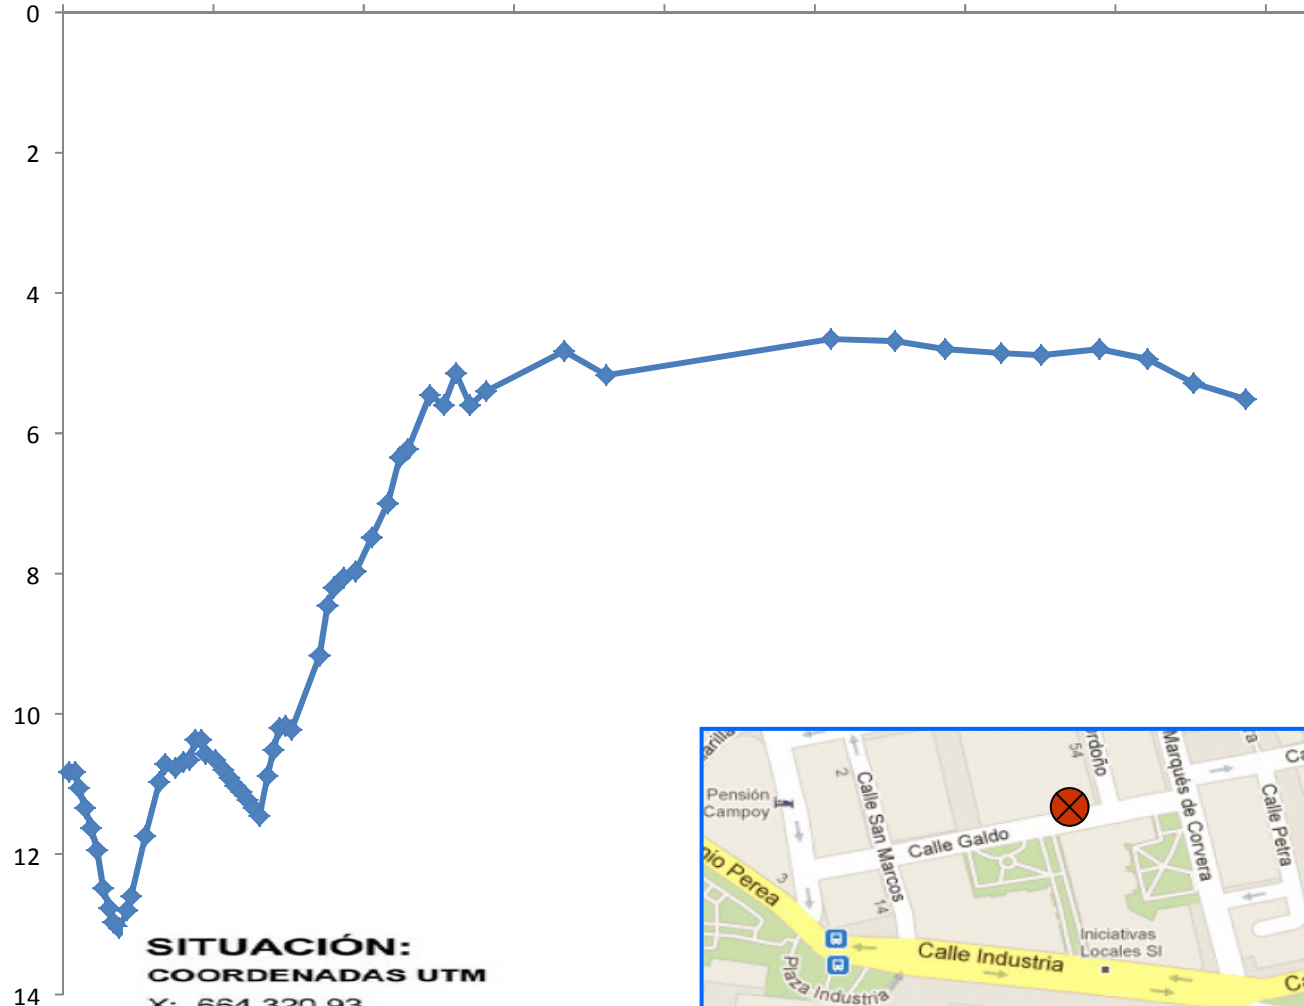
0
2
4
6
8
10
12
14

SITUACIÓN:
COORDENADAS UTM
X: 664 320 93

Pensión Campoy
2
Calle San Marcos
Calle Galdo
54
rdoño
Marqués de Corvera
Calle Petra
nio Perea
3
14
Iniciativas Locales SI
Calle Industria
Plaza Industria